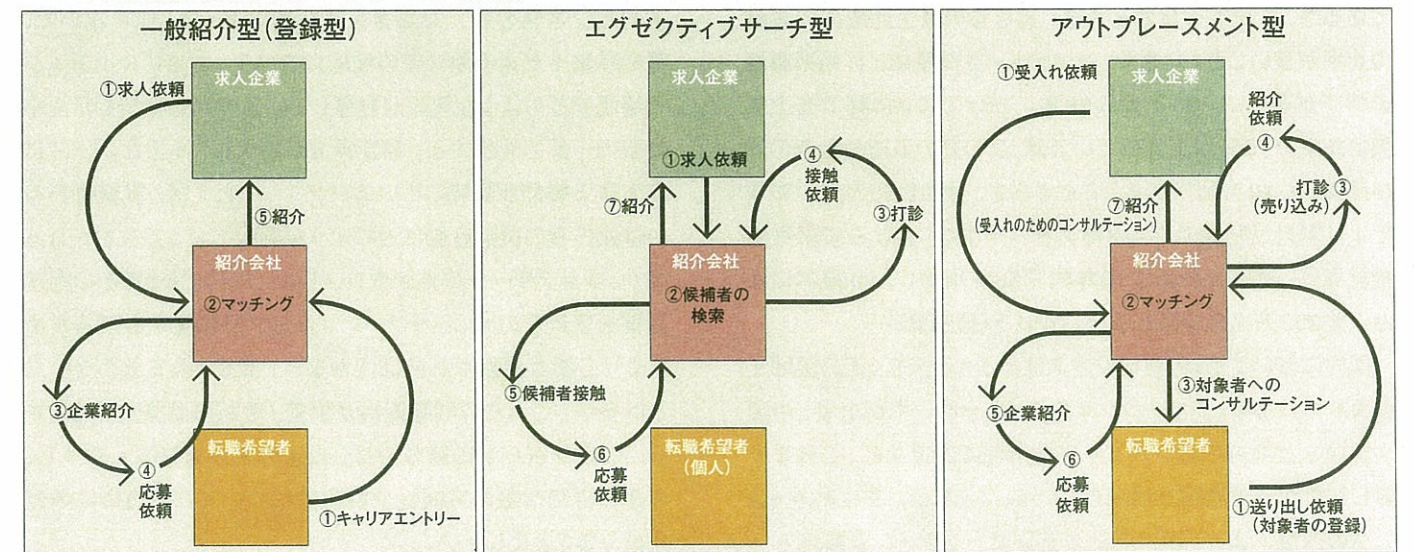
一般紹介型(登録型)

①求人依頼
求人企業
⑤紹介
紹介会社
②マッチング
③企業紹介
④
応募
依頼
転職希望者
①キャリアエントリー

エグゼクティブサーチ型

求人企業
①求人依頼
④
接触
依頼
③打診
⑦紹介
紹介会社
②候補者の
検索
⑤候補者接触
⑥
応募
依頼
転職希望者
(個人)

アウトプレースメント型

①受入れ依頼
求人企業
紹介
依頼
④
打診 ③
(売り込み)
⑦紹介
(受入れのためのコンサルテーション)
紹介会社
②マッチング
③対象者への
コンサルテーション
⑤企業紹介
⑥
応募
依頼
転職希望者
①送り出し依頼
(対象者の登録)